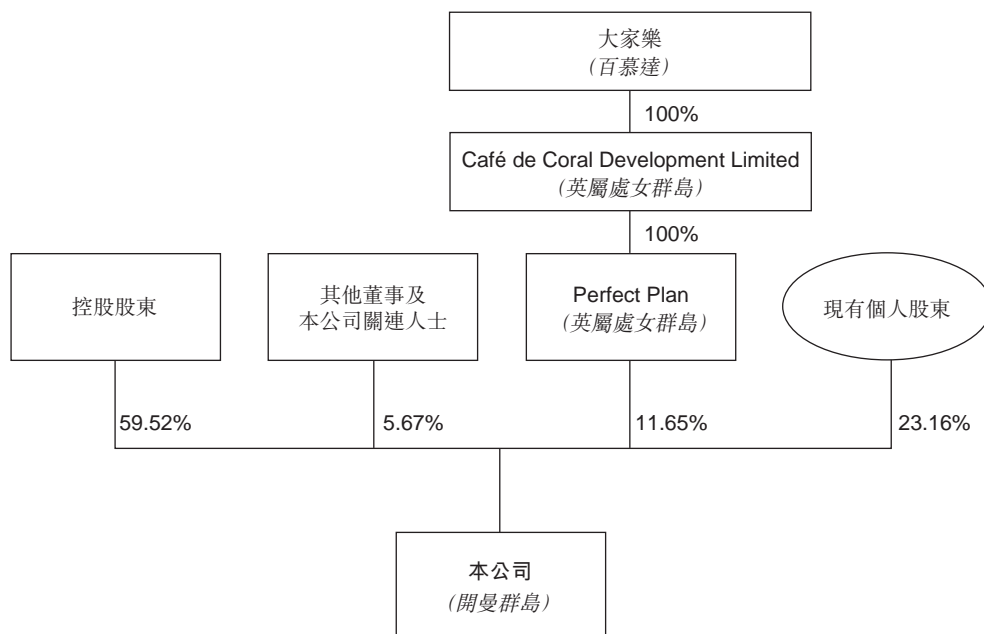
大家樂
(百慕達)

100%

Café de Coral Development Limited
(英屬處女群島)

100%

控股股東

其他董事及
本公司關連人士

Perfect Plan
(英屬處女群島)

現有個人股東

59.52%

5.67%

11.65%

23.16%

本公司
(開曼群島)